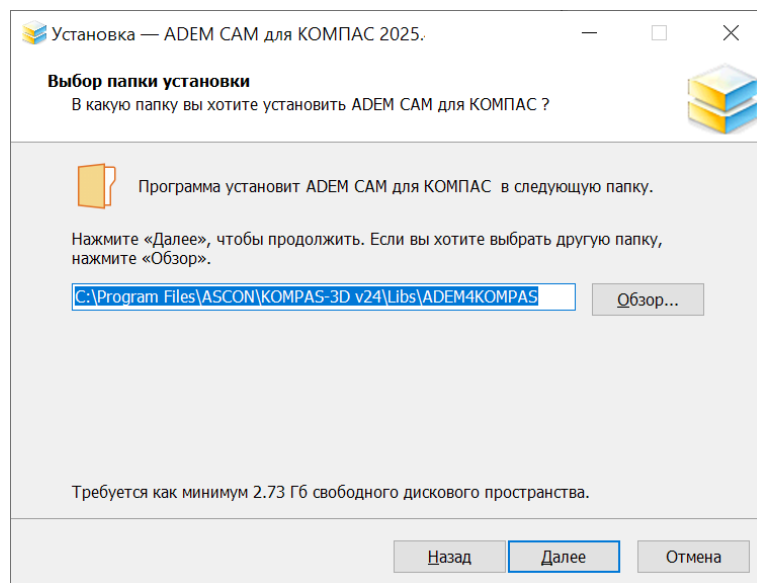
Установка — ADEM CAM для КОМПАС 2025.

Выбор папки установки
В какую папку вы хотите установить ADEM CAM для КОМПАС ?

Программа установит ADEM CAM для КОМПАС в следующую папку.

Нажмите «Далее», чтобы продолжить. Если вы хотите выбрать другую папку, нажмите «Обзор».

C:\Program Files\ASCON\KOMPAS-3D v24\Libs\ADEM4KOMPAS

Обзор...

Требуется как минимум 2.73 Гб свободного дискового пространства.

Назад

Далее

Отмена